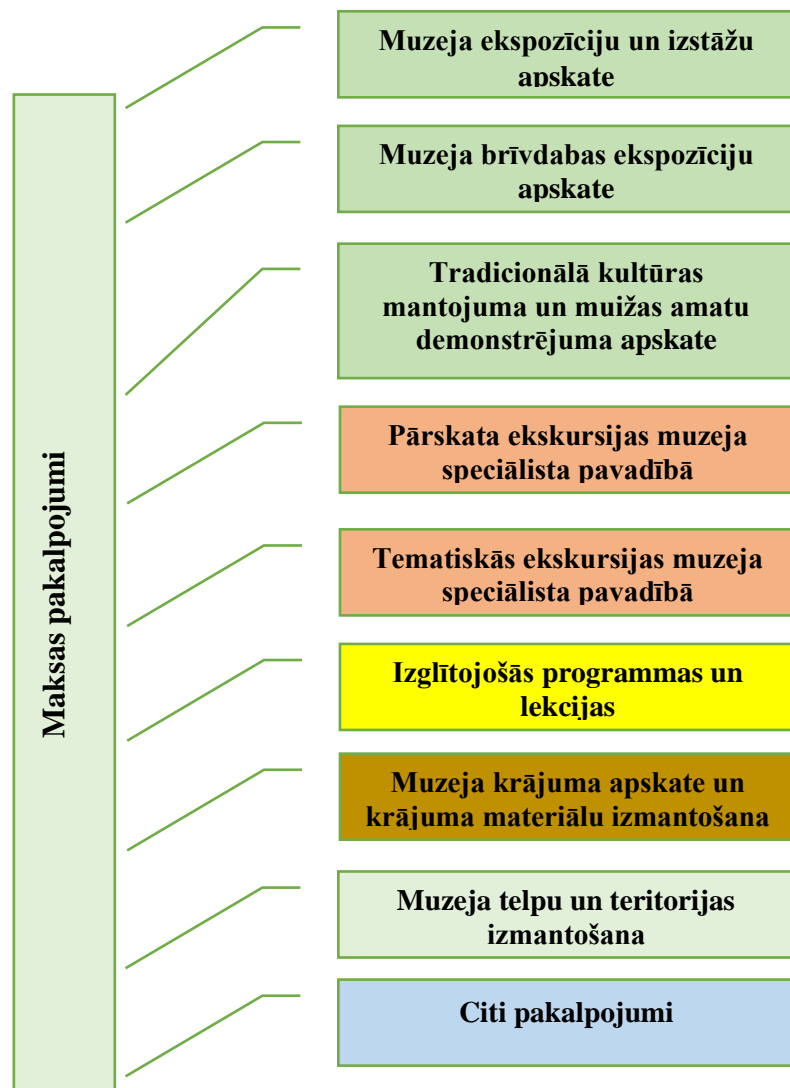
Maksas pakalpojumi

Muzeja ekspozīciju un izstāžu apskate

Muzeja brīvdabas ekspozīciju apskate

Tradicionālā kultūras mantojuma un muižas amatu demonstrējuma apskate

Pārskata ekskursijas muzeja speciālista pavadībā

Tematiskās ekskursijas muzeja speciālista pavadībā

Izglītojošās programmas un lekcijas

Muzeja krājuma apskate un krājuma materiālu izmantošana

Muzeja telpu un teritorijas izmantošana

Citi pakalpojumi